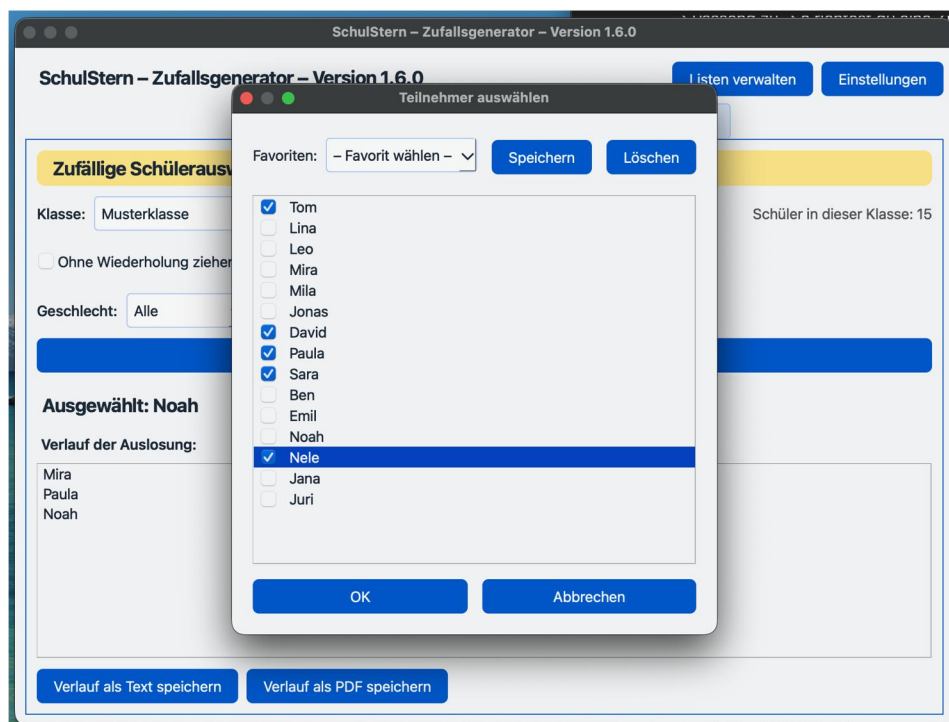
SchulStern – Zufallsgenerator – Version 1.6.0

SchulStern – Zufallsgenerator – Version 1.6.0

Listen verwalten

Einstellungen

Zufällige Schüleraus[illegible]

Klasse: Musterklasse

Schüler in dieser Klasse: 15

Ohne Wiederholung ziehen

Geschlecht: Alle

Ausgewählt: Noah

Verlauf der Auslosung:

Mira
Paula
Noah

Verlauf als Text speichern

Verlauf als PDF speichern

Teilnehmer auswählen

Favoriten: – Favorit wählen –

Speichern

Löschen

Tom
Lina
Leo
Mira
Mila
Jonas
David
Paula
Sara
Ben
Emil
Noah
Nele
Jana
Juri

OK

Abbrechen